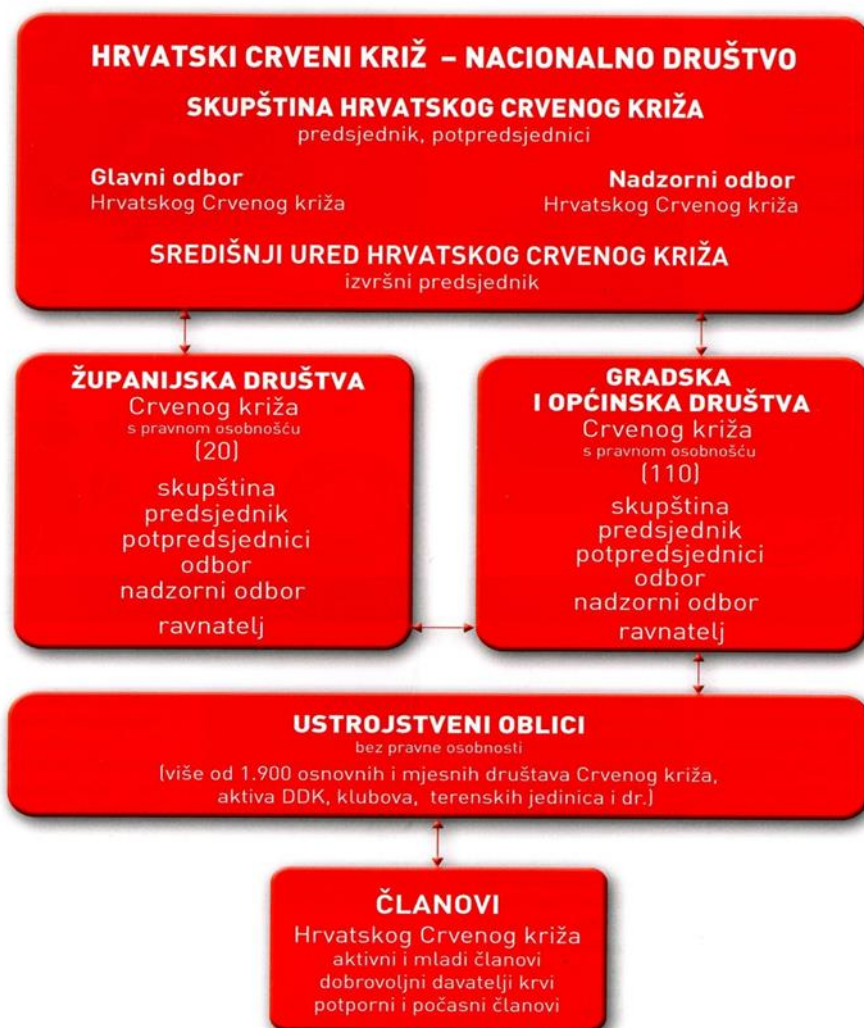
HRVATSKI CRVENI KRIŽ – NACIONALNO DRUŠTVO

SKUPŠTINA HRVATSKOG CRVENOG KRIŽA
predsjednik, potpredsjednici

Glavni odbor
Hrvatskog Crvenog križa

Nadzorni odbor
Hrvatskog Crvenog križa

SREDIŠNJI URED HRVATSKOG CRVENOG KRIŽA
izvršni predsjednik

ŽUPANIJSKA DRUŠTVA
Crvenog križa
s pravnom osobnošću
(20)
skupština
predsjednik
potpredsjednici
odbor
nadzorni odbor
ravnatelj

GRADSKA
I OPĆINSKA DRUŠTVA
Crvenog križa
s pravnom osobnošću
(110)
skupština
predsjednik
potpredsjednici
odbor
nadzorni odbor
ravnatelj

USTROJSTVENI OBLICI
bez pravne osobnosti
(više od 1.900 osnovnih i mjesnih društava Crvenog križa, aktiva DDK, klubova, terenskih jedinica i dr.)

ČLANOVI
Hrvatskog Crvenog križa
aktivni i mladi članovi
dobrovoljni davatelji krvi
potporni i počasni članovi